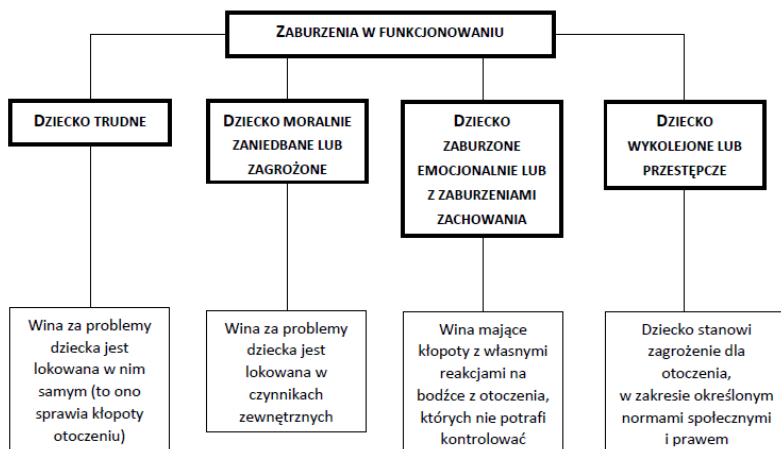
ZABURZENIA W FUNKCJONOWANIU

DZIECKO TRUDNE

DZIECKO MORALNIE ZANIEDBANE LUB ZAGROŻONE

DZIECKO ZABURZONE EMOCJONALNIE LUB Z ZABURZENIAMI ZACHOWANIA

DZIECKO WYKOLEJONE LUB PRZESTĘPCZE

Wina za problemy dziecka jest lokowana w nim samym (to ono sprawia kłopoty otoczeniu)

Wina za problemy dziecka jest lokowana w czynnikach zewnętrznych

Wina mające kłopoty z własnymi reakcjami na bodźce z otoczenia, których nie potrafi kontrolować

Dziecko stanowi zagrożenie dla otoczenia, w zakresie określonym normami społecznymi i prawem